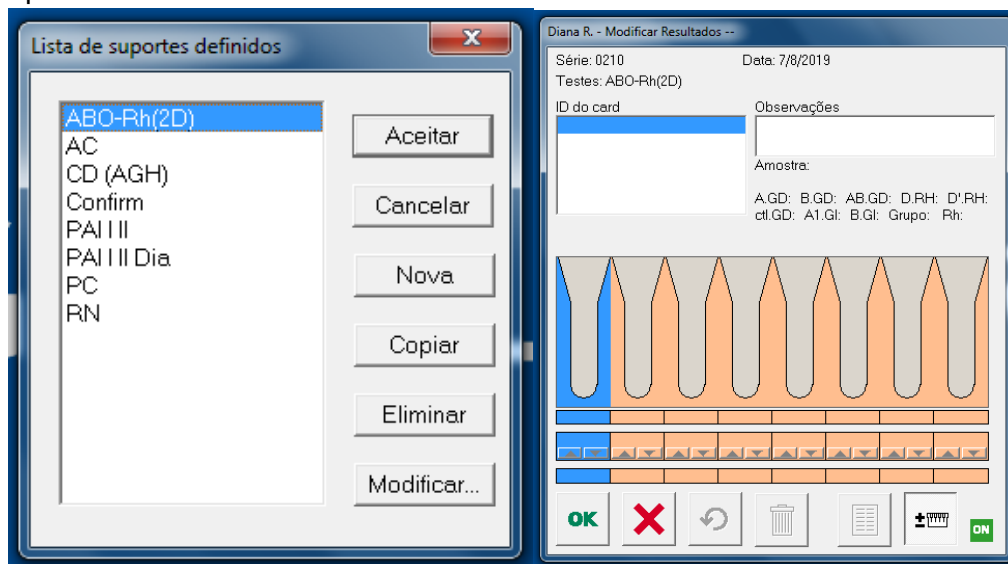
Lista de suportes definidos

ABO-Rh(2D)
AC
CD (AGH)
Confirm
PAI I II
PAI I II Dia
PC
RN

Aceitar
Cancelar
Nova
Copiar
Eliminar
Modificar...

Diana R. - Modificar Resultados --

Série: 0210
Data: 7/8/2019
Testes: ABO-Rh(2D)

ID do card
Observações
Amostra:

A.GD: B.GD: AB.GD: D.RH: D'.RH:
ctl.GD: A1.GI: B.GI: Grupo: Rh:

OK
ON